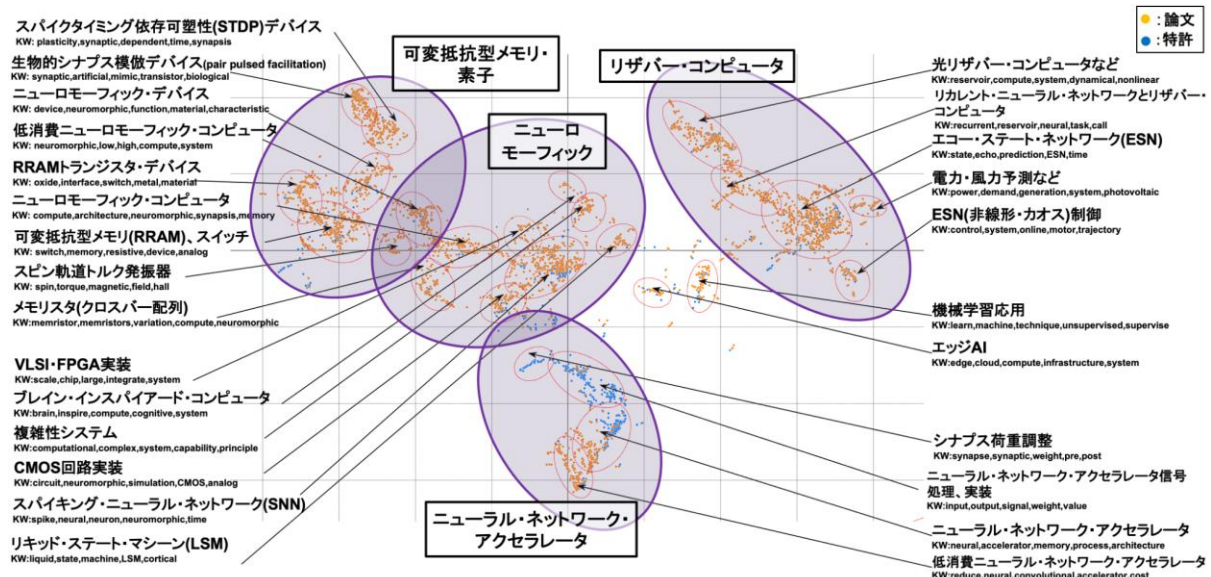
スパイクタイミング依存可塑性(STDP)デバイス
KW: plasticity,synaptic,dependent,time,synapsis

生物的シナプス模倣デバイス(pair pulsed facilitation)
KW: synaptic,artificial,mimic,transistor,biological

ニューロモーフィック・デバイス
KW: device,neuromorphic,function,material,characteristic

低消費ニューロモーフィック・コンピュータ
KW: neuromorphic,low,high,compute,system

RRAMトランジスタ・デバイス
KW: oxide,interface,switch,metal,material

ニューロモーフィック・コンピュータ
KW: compute,architecture,neuromorphic,synapsis,memory

可変抵抗型メモリ(RRAM)、スイッチ
KW: switch,memory,resistive,device,analog

スピン軌道トルク発振器
KW: spin,torque,magnetic,field,hall

メモリスタ(クロスバー配列)
KW:memristor,memristors,variation,compute,neuromorphic

VLSI・FPGA実装
KW:scale,chip,large,integrate,system

ブレイン・インスパイアード・コンピュータ
KW:brain,inspire,compute,cognitive,system

複雑性システム
KW:computational,complex,system,capability,principle

CMOS回路実装
KW:circuit,neuromorphic,simulation,CMOS,analog

スパイキング・ニューラル・ネットワーク(SNN)
KW:spike,neural,neuron,neuromorphic,time

リキッド・ステート・マシーン(LSM)
KW:liquid,state,machine,LSM,cortical

可変抵抗型メモリ・素子

ニューロモーフィック

リザバー・コンピュータ

ニューラル・ネットワーク・アクセラレータ

●：論文
●：特許

光リザバー・コンピュータなど
KW:reservoir,compute,system,dynamical,nonlinear

リカレント・ニューラル・ネットワークとリザバー・コンピュータ
KW:recurrent,reservoir,neural,task,call

エコー・ステート・ネットワーク(ESN)
KW:state,echo,prediction,ESN,time

電力・風力予測など
KW:power,demand,generation,system,photovoltaic

ESN(非線形・カオス)制御
KW:control,system,online,motor,trajectory

機械学習応用
KW:learn,machine,technique,unsupervised,supervise

エッジAI
KW:edge,cloud,compute,infrastructure,system

シナプス荷重調整
KW:synapse,synaptic,weight,pre,post

ニューラル・ネットワーク・アクセラレータ信号処理、実装
KW:input,output,signal,weight,value

ニューラル・ネットワーク・アクセラレータ
KW:neural,accelerator,memory,process,architecture

低消費ニューラル・ネットワーク・アクセラレータ
KW:reduce,neural,convolutional,accelerator,cost